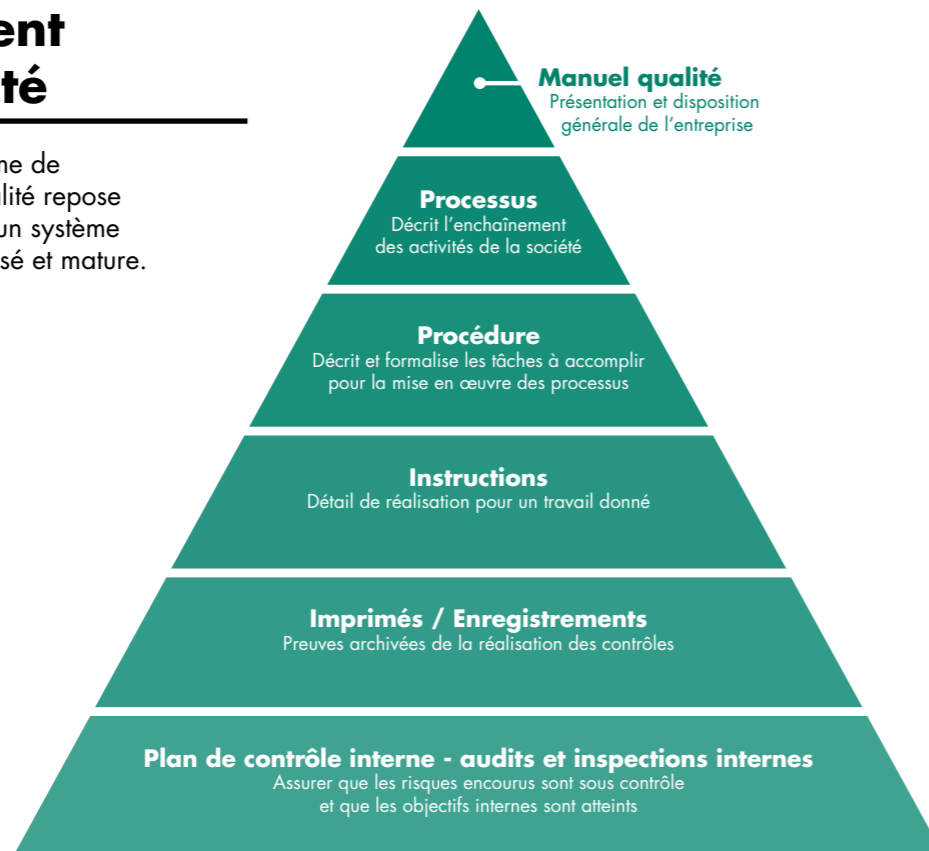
ent
té

ne de
lité repose
un système
sé et mature.

Manuel qualité
Présentation et disposition générale de l'entreprise

Processus
Décrit l'enchaînement des activités de la société

Procédure
Décrit et formalise les tâches à accomplir pour la mise en œuvre des processus

Instructions
Détail de réalisation pour un travail donné

Imprimés / Enregistrements
Preuves archivées de la réalisation des contrôles

Plan de contrôle interne - audits et inspections internes
Assurer que les risques encourus sont sous contrôle et que les objectifs internes sont atteints